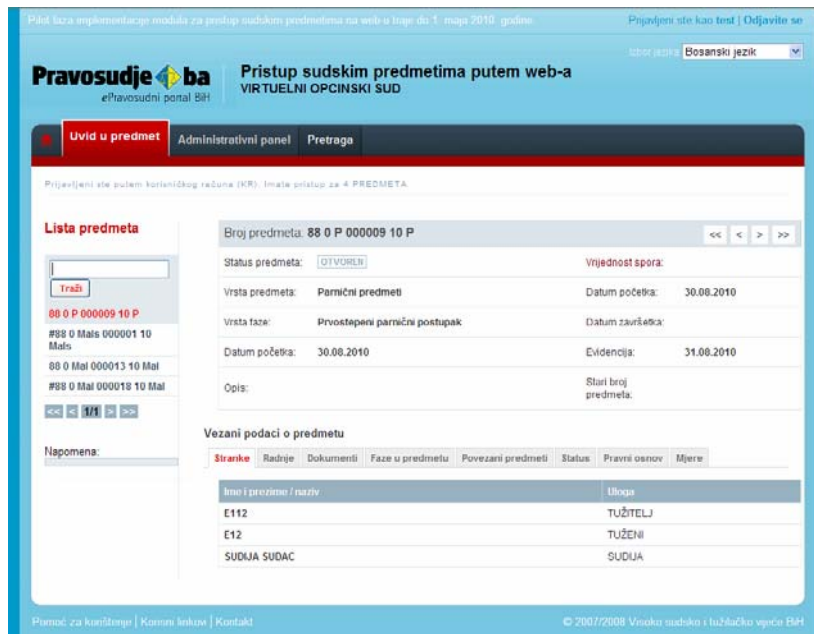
Pilot faza implementacije modula za pristup sudskim predmetima na web-u traje do 1. maja 2010. godine.

Prijavljeni ste kao test | Odjavite se

Izbor jezika: Bosanski jezik

Pravosudje.ba
ePravosudni portal BiH

Pristup sudskim predmetima putem web-a
VIRTUELNI OPCINSKI SUD

Uvid u predmet | Administrativni panel | Pretraga

Prijavljeni ste putem korisničkog računa (KR). Imate pristup za 4 PREDMETA

Lista predmeta

Traži

88 0 P 000009 10 P
#88 0 Mals 000001 10 Mals
88 0 Mal 000013 10 Mal
#88 0 Mal 000018 10 Mal

<< < 1/1 > >>

Napomena:

Broj predmeta: 88 0 P 000009 10 P

<< < > >>

| Status predmeta: | OTVOREN | Vrijednost spora: | |
|---|---|---|---|
| Vrsta predmeta: | Parnični predmeti | Datum početka: | 30.08.2010 |
| Vrsta faze: | Prvostepeni parnični postupak | Datum završetka: | |
| Datum početka: | 30.08.2010 | Evidencija: | 31.08.2010 |
| Opis: | | Stari broj predmeta: | |

Vezani podaci o predmetu

Stranke | Radnje | Dokumenti | Faze u predmetu | Povezani predmeti | Status | Pravni osnov | Mjere

| Ime i prezime / naziv | Uloga |
|---|---|
| E112 | TUŽITELJ |
| E12 | TUŽENI |
| SUDIJA SUDAC | SUDIJA |

Pomoć za korištenje | Korisni linkovi | Kontakt

© 2007/2008 Visoko sudsko i tužilačko vijeće BiH